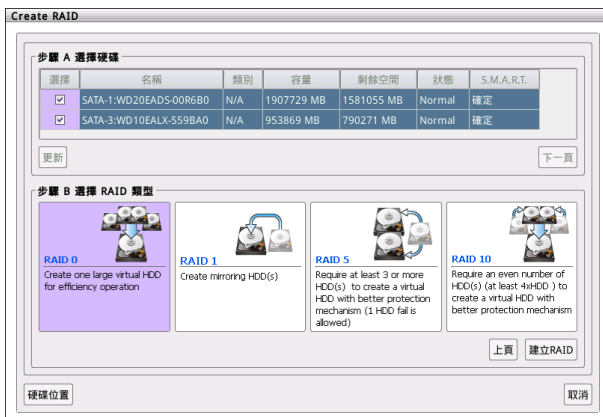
Create RAID

步驟 A 選擇硬碟

| 選擇 | 名稱 | 類別 | 容量 | 剩餘空間 | 狀態 | S.M.A.R.T. |
|---|---|---|---|---|---|---|
| ☑ | SATA-1:WD20EADS-00R6B0 | N/A | 1907729 MB | 1581055 MB | Normal | 確定 |
| ☑ | SATA-3:WD10EALX-559BA0 | N/A | 953869 MB | 790271 MB | Normal | 確定 |

更新

下一頁

步驟 B 選擇 RAID 類型

RAID 0
Create one large virtual HDD for efficiency operation

RAID 1
Create mirroring HDD(s)

RAID 5
Require at least 3 or more HDD(s) to create a virtual HDD with better protection mechanism (1 HDD fail is allowed)

RAID 10
Require an even number of HDD(s) (at least 4xHDD ) to create a virtual HDD with better protection mechanism

上頁

建立RAID

硬碟位置

取消